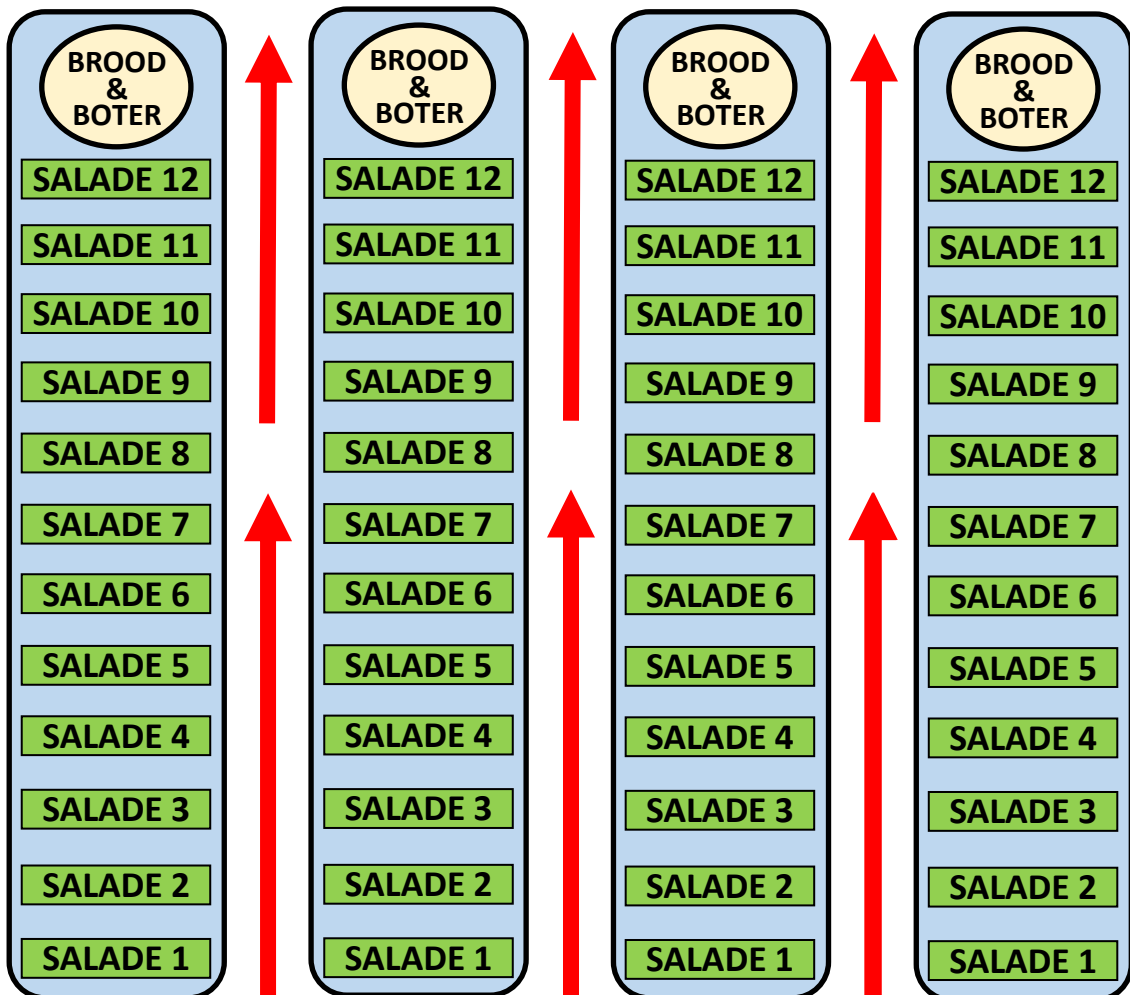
BROOD & BOTER
SALADE 12
SALADE 11
SALADE 10
SALADE 9
SALADE 8
SALADE 7
SALADE 6
SALADE 5
SALADE 4
SALADE 3
SALADE 2
SALADE 1

BROOD & BOTER
SALADE 12
SALADE 11
SALADE 10
SALADE 9
SALADE 8
SALADE 7
SALADE 6
SALADE 5
SALADE 4
SALADE 3
SALADE 2
SALADE 1

BROOD & BOTER
SALADE 12
SALADE 11
SALADE 10
SALADE 9
SALADE 8
SALADE 7
SALADE 6
SALADE 5
SALADE 4
SALADE 3
SALADE 2
SALADE 1

BROOD & BOTER
SALADE 12
SALADE 11
SALADE 10
SALADE 9
SALADE 8
SALADE 7
SALADE 6
SALADE 5
SALADE 4
SALADE 3
SALADE 2
SALADE 1